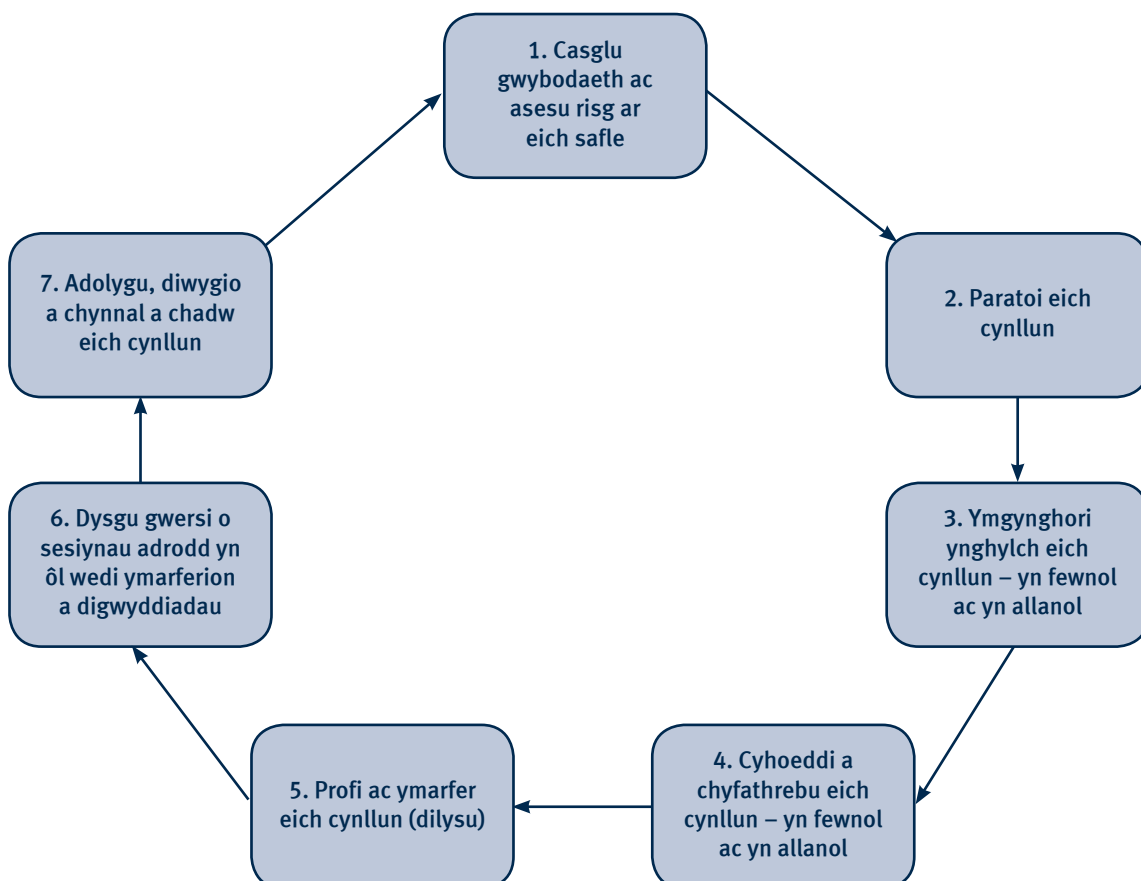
1. Casglu gwybodaeth ac asesu risg ar eich safle

2. Paratoi eich cynllun

3. Ymgynghori ynghylch eich cynllun – yn fewnol ac yn allanol

4. Cyhoeddi a chyfathrebu eich cynllun – yn fewnol ac yn allanol

5. Profi ac ymarfer eich cynllun (dilysu)

6. Dysgu gwersi o sesiynau adrodd yn ôl wedi ymarferion a digwyddiadau

7. Adolygu, diwygio a chynnal a chadw eich cynllun